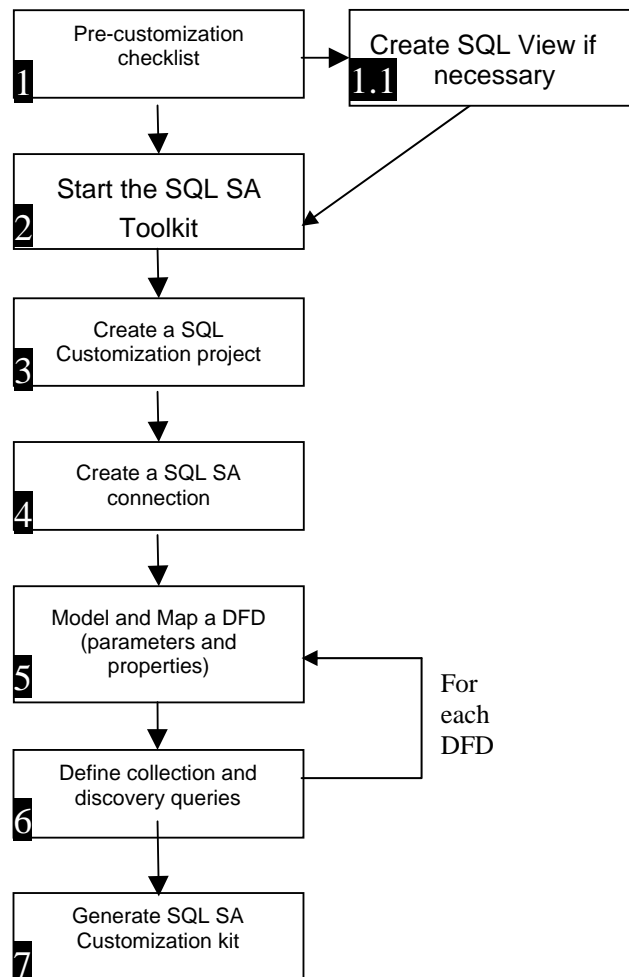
Pre-customization checklist
1

Create SQL View if necessary
1.1

Start the SQL SA Toolkit
2

Create a SQL Customization project
3

Create a SQL SA connection
4

Model and Map a DFD (parameters and properties)
5

For each DFD

Define collection and discovery queries
6

Generate SQL SA Customization kit
7